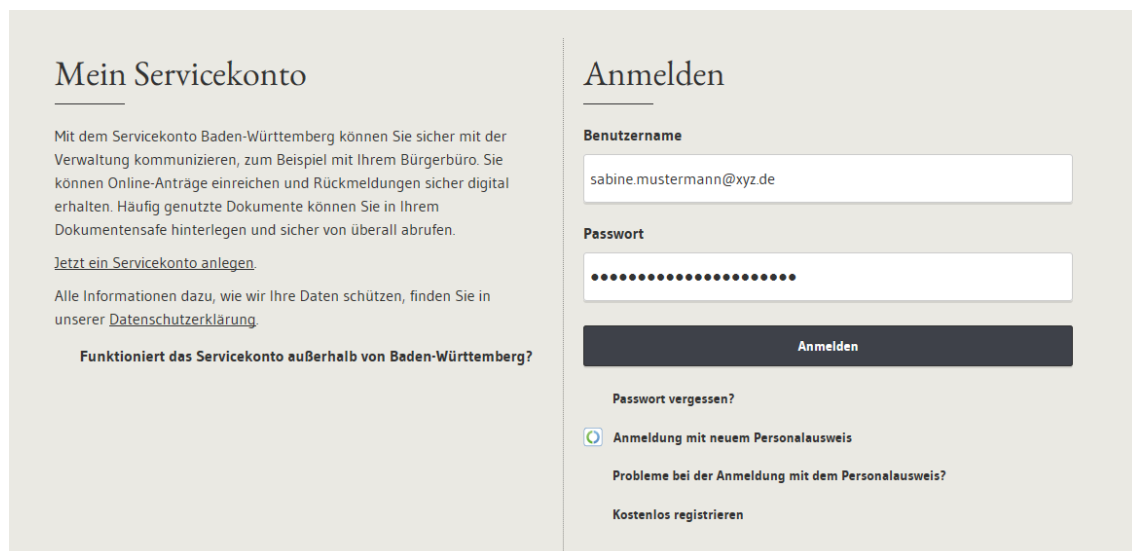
Mein Servicekonto

Mit dem Servicekonto Baden-Württemberg können Sie sicher mit der Verwaltung kommunizieren, zum Beispiel mit Ihrem Bürgerbüro. Sie können Online-Anträge einreichen und Rückmeldungen sicher digital erhalten. Häufig genutzte Dokumente können Sie in Ihrem Dokumentensafe hinterlegen und sicher von überall abrufen.

Jetzt ein Servicekonto anlegen.

Alle Informationen dazu, wie wir Ihre Daten schützen, finden Sie in unserer Datenschutzerklärung.

Funktioniert das Servicekonto außerhalb von Baden-Württemberg?

Anmelden

Benutzername

sabine.mustermann@xyz.de

Passwort

••••••••••••••••••••••

Anmelden

Passwort vergessen?

Anmeldung mit neuem Personalausweis

Probleme bei der Anmeldung mit dem Personalausweis?

Kostenlos registrieren